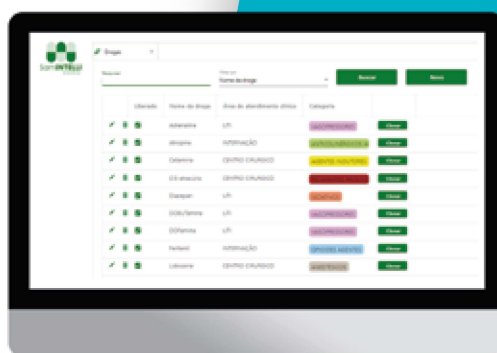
SaniINTELLI

Drogas

Pesquisar

Filtrar por
Nome da droga

Buscar

Novo

| | Liberado | Nome da droga | Área de atendimento clínico | Categoria | |
|---|---|---|---|---|---|
| | | Adenalina | UTI | VASOPRESSORES | Clonar |
| | | Atropina | INTERNAÇÃO | QUIMIOTERÁPICOS & | Clonar |
| | | Cetamina | CENTRO CIRÚRGICO | AGENTES INDUTORES | Clonar |
| | | Cloridrato | CENTRO CIRÚRGICO | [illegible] | Clonar |
| | | Diazepan | UTI | SEDATIVOS | Clonar |
| | | Dobutamina | UTI | VASOPRESSORES | Clonar |
| | | Dopamina | UTI | VASOPRESSORES | Clonar |
| | | Fentanil | INTERNAÇÃO | OPIOIDES AGENTES | Clonar |
| | | Lidocaína | CENTRO CIRÚRGICO | ANESTÉSICOS | Clonar |